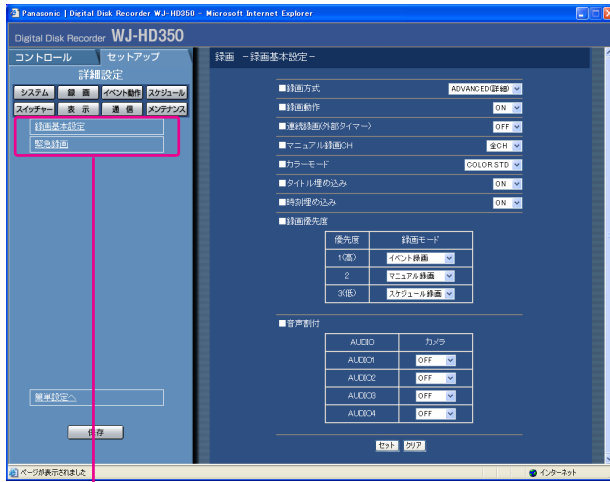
Panasonic | Digital Disk Recorder WJ-HD350 - Microsoft Internet Explorer

Digital Disk Recorder WJ-HD350

コントロール
セットアップ
詳細設定
システム
録画
イベント動作
スケジュール
スイッチャー
表示
通信
メンテナンス
録画基本設定
緊急録画

簡単設定へ
保存

録画 -録画基本設定-

■録画方式 ADVANCED(詳細)
■録画動作 ON
■連続録画(外部タイマー) OFF
■マニュアル録画CH 全CH
■カラーモード COLOR STD
■タイトル埋め込み ON
■時刻埋め込み ON
■録画優先度

| 優先度 | 録画モード |
|---|---|
| 1(高) | イベント録画 |
| 2 | マニュアル録画 |
| 3(低) | スケジュール録画 |

■音声割付

| AUDIO | カメラ |
|---|---|
| AUDIO1 | OFF |
| AUDIO2 | OFF |
| AUDIO3 | OFF |
| AUDIO4 | OFF |

セット
クリア

ページが表示されました
インターネット